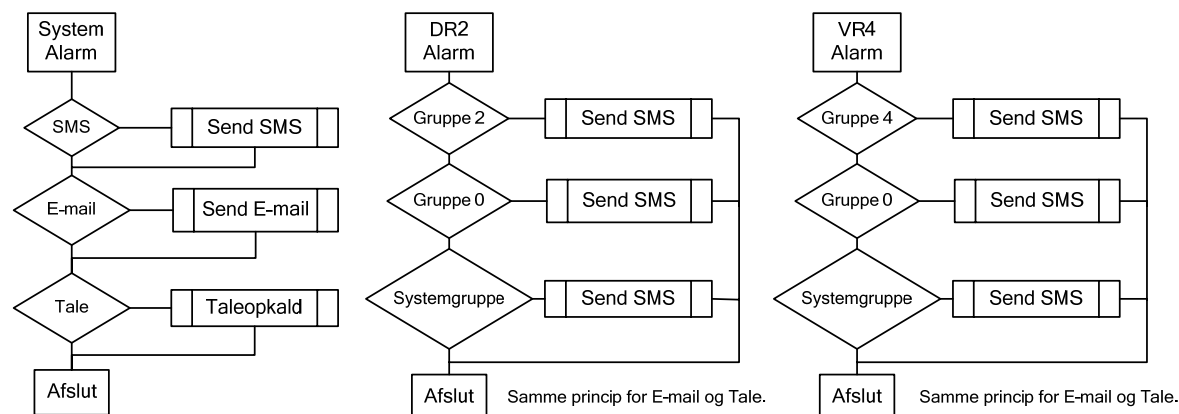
System Alarm

SMS

Send SMS

E-mail

Send E-mail

Tale

Taleopkald

Afslut

DR2 Alarm

Gruppe 2

Send SMS

Gruppe 0

Send SMS

Systemgruppe

Send SMS

Afslut

Samme princip for E-mail og Tale.

VR4 Alarm

Gruppe 4

Send SMS

Gruppe 0

Send SMS

Systemgruppe

Send SMS

Afslut

Samme princip for E-mail og Tale.